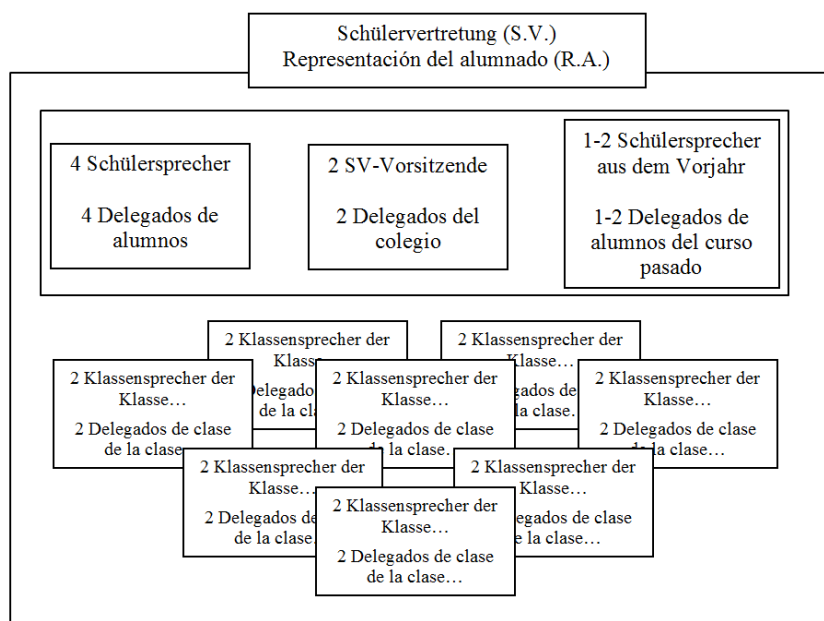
Schülervertretung (S.V.)
Representación del alumnado (R.A.)

4 Schülersprecher

4 Delegados de alumnos

2 SV-Vorsitzende

2 Delegados del colegio

1-2 Schülersprecher aus dem Vorjahr

1-2 Delegados de alumnos del curso pasado

2 Klassensprecher der Klasse…

2 Delegados de clase de la clase…

2 Klassensprecher der Klasse…

2 Delegados de clase de la clase…

2 Klassensprecher der Klasse…

2 Delegados de clase de la clase…

2 Klassensprecher der Klasse…

2 Delegados de clase de la clase…

2 Klassensprecher der Klasse…

2 Delegados de clase de la clase…

2 Klassensprecher der Klasse…

2 Delegados de clase de la clase…

2 Klassensprecher der Klasse…

2 Delegados de clase de la clase…

2 Klassensprecher der Klasse…

2 Delegados de clase de la clase…